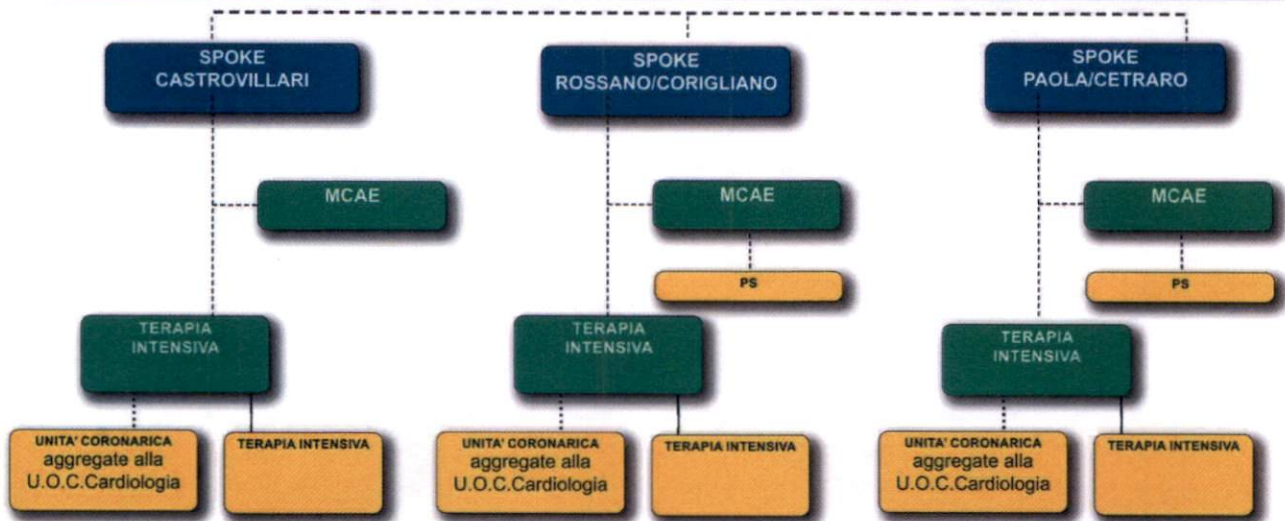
SPOKE CASTROVILLARI

MCAE

TERAPIA INTENSIVA

UNITA' CORONARICA aggregate alla U.O.C.Cardiologia

TERAPIA INTENSIVA

SPOKE ROSSANO/CORIGLIANO

MCAE

PS

TERAPIA INTENSIVA

UNITA' CORONARICA aggregate alla U.O.C.Cardiologia

TERAPIA INTENSIVA

SPOKE PAOLA/CETRARO

MCAE

PS

TERAPIA INTENSIVA

UNITA' CORONARICA aggregate alla U.O.C.Cardiologia

TERAPIA INTENSIVA